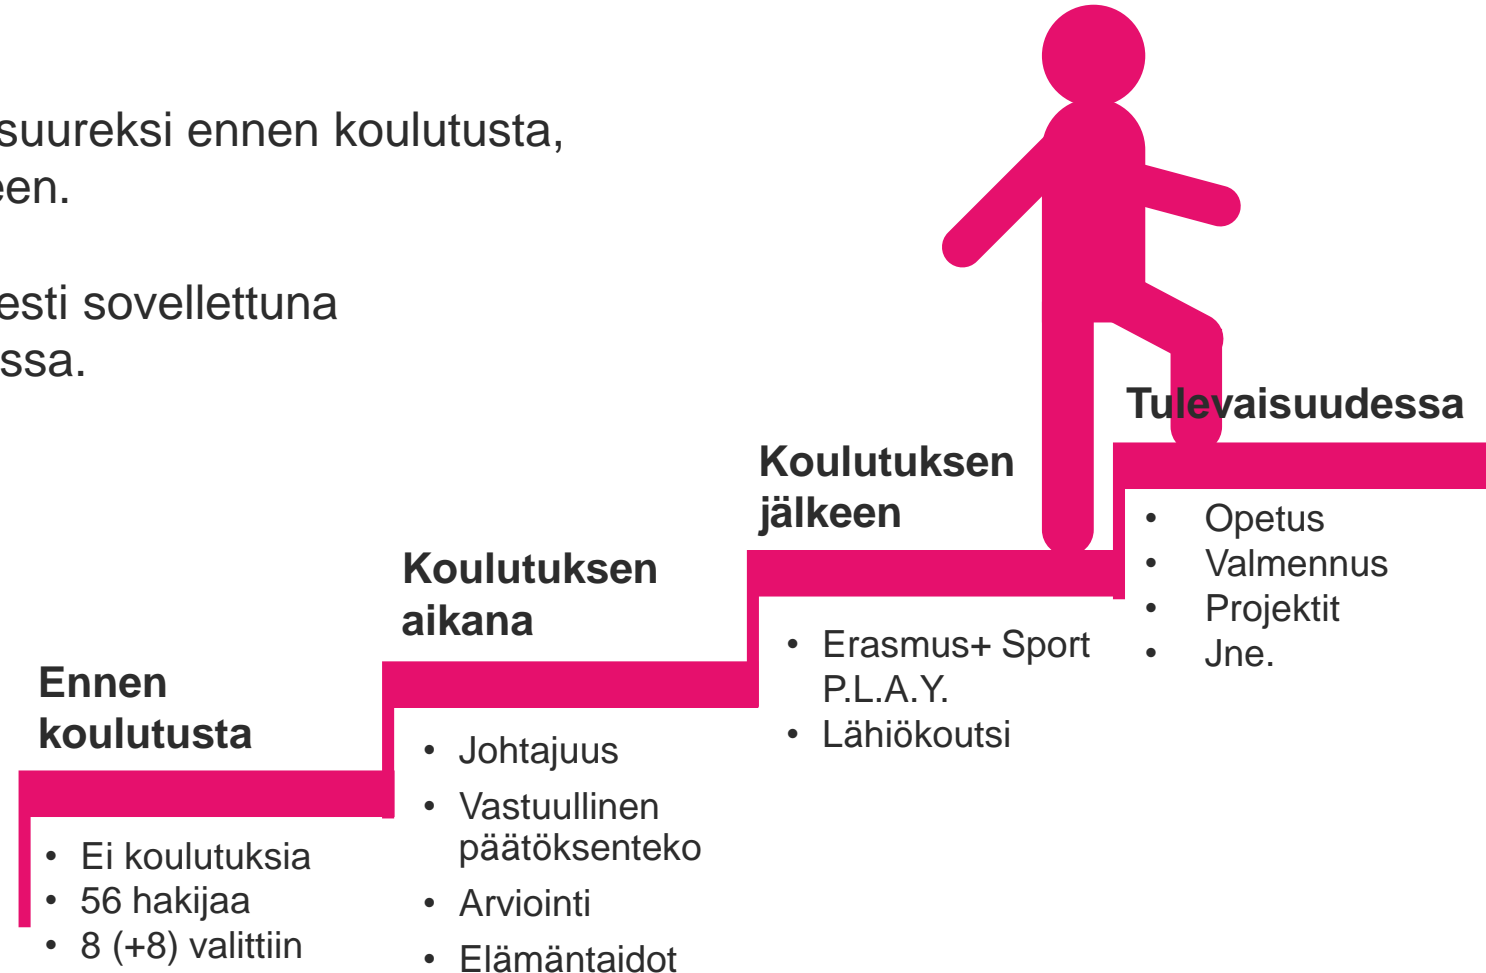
suureksi ennen koulutusta, een.

esti sovellettuna ssa.

Tulevaisuudessa

Koulutuksen jälkeen

Koulutuksen aikana

Ennen koulutusta

- Ei koulutuksia
- 56 hakijaa
- 8 (+8) valittiin

- Johtajuus
- Vastuullinen päätöksenteko
- Arviointi
- Elämäntaidot

- Erasmus+ Sport P.L.A.Y.
- Lähiökoutsi

- Opetus
- Valmennus
- Projektit
- Jne.